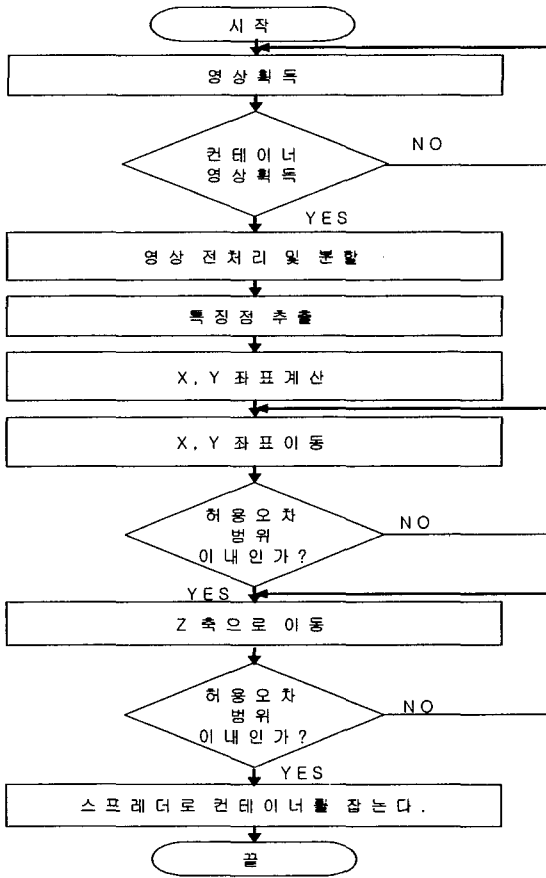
시작

영상획득

컨테이너
영상획득

NO

YES

영상 전처리 및 분할

특징점 추출

X, Y 좌표계산

X, Y 좌표이동

허용오차
범위
이내인가?

NO

YES

Z 축으로 이동

허용오차
범위
이내인가?

NO

YES

스프레더로 컨테이너를 잡는다.

끝